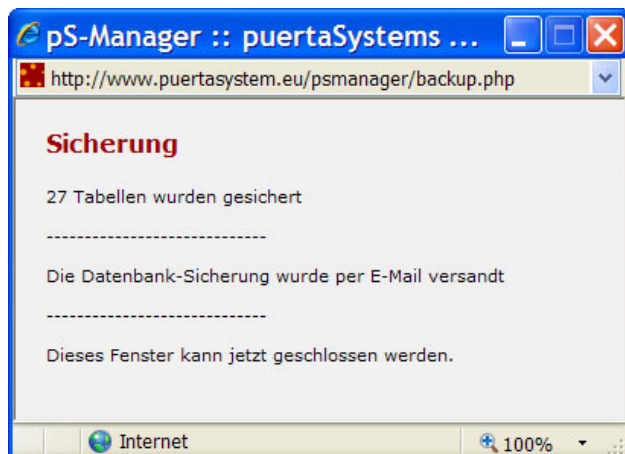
pS-Manager :: puertaSystems ...

http://www.puertasystem.eu/psmanager/backup.php

Sicherung

27 Tabellen wurden gesichert

-----------------------------

Die Datenbank-Sicherung wurde per E-Mail versandt

-----------------------------

Dieses Fenster kann jetzt geschlossen werden.

Internet

100%